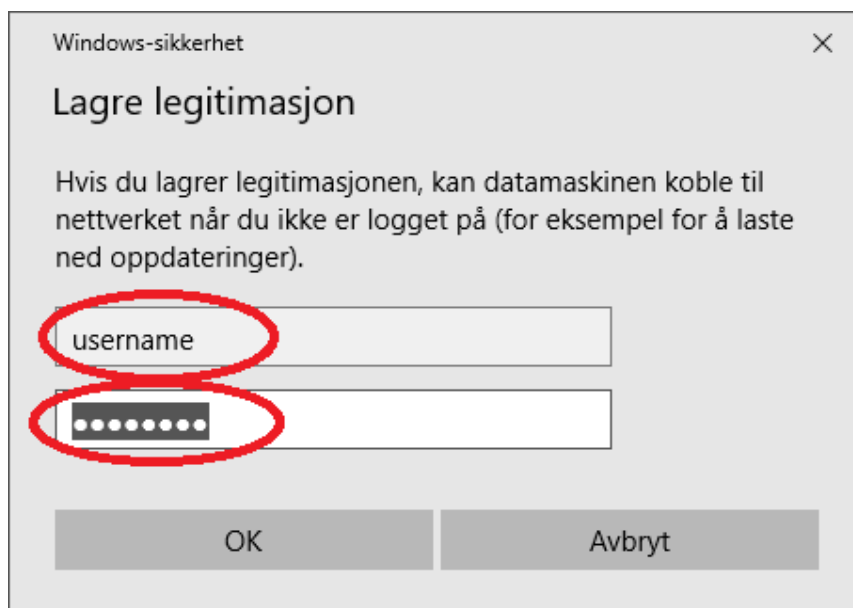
Windows-sikkerhet

×

Lagre legitimasjon

Hvis du lagrer legitimasjonen, kan datamaskinen koble til nettverket når du ikke er logget på (for eksempel for å laste ned oppdateringer).

username

••••••••

OK

Avbryt